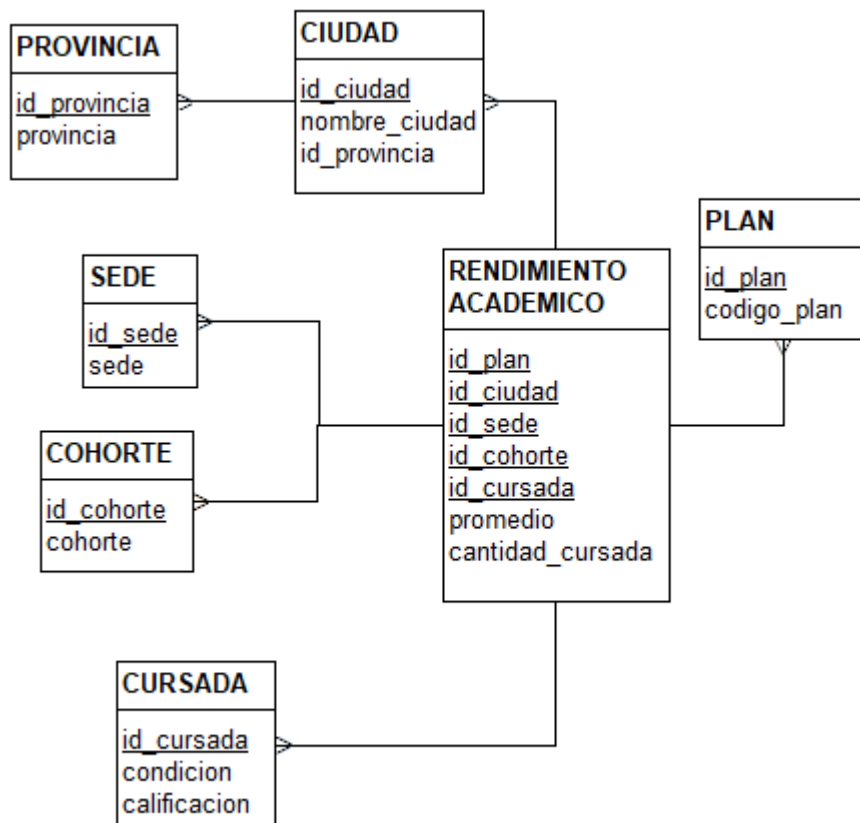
PROVINCIA

id_provincia
provincia

CIUDAD

id_ciudad
nombre_ciudad
id_provincia

PLAN

id_plan
codigo_plan

SEDE

id_sede
sede

RENDIMIENTO ACADEMICO

id_plan
id_ciudad
id_sede
id_cohorte
id_cursada
promedio
cantidad_cursada

COHORTE

id_cohorte
cohorte

CURSADA

id_cursada
condicion
calificacion